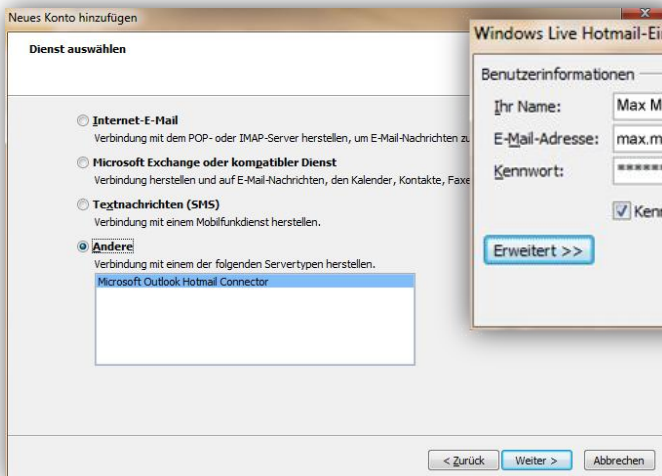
Neues Konto hinzufügen

Dienst auswählen

Internet-E-Mail
Verbindung mit dem POP- oder IMAP-Server herstellen, um E-Mail-Nachrichten zu

Microsoft Exchange oder kompatibler Dienst
Verbindung herstellen und auf E-Mail-Nachrichten, den Kalender, Kontakte, Faxe

Textnachrichten (SMS)
Verbindung mit einem Mobilfunkdienst herstellen.

Andere
Verbindung mit einem der folgenden Servertypen herstellen.

Microsoft Outlook Hotmail Connector

< Zurück | Weiter > | Abbrechen

Windows Live Hotmail-Ei

Benutzerinformationen

Ihr Name: Max M

E-Mail-Adresse: max.m

Kennwort: ******

Kenn

Erweitert >>